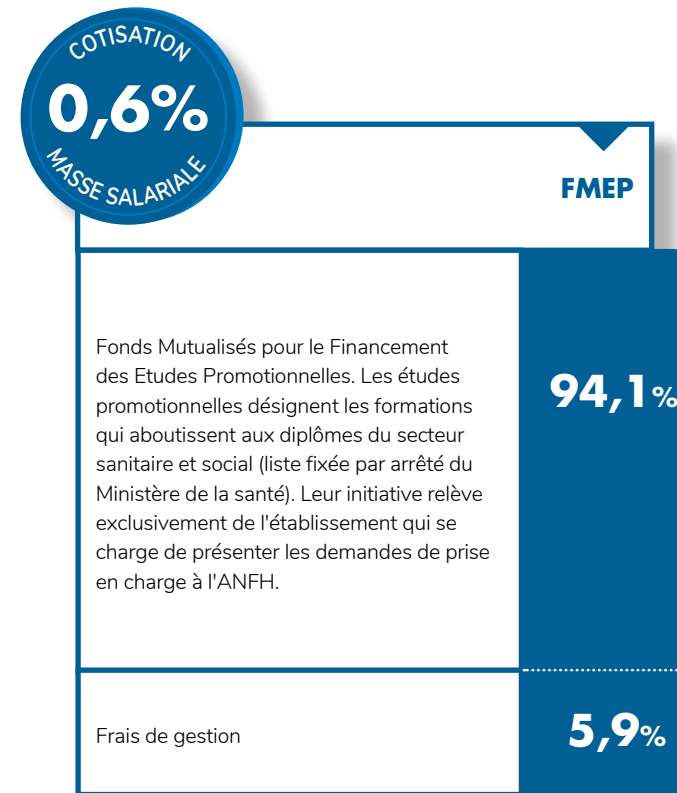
COTISATION
0,6%
MASSE SALARIALE

FMEP

Fonds Mutualisés pour le Financement des Etudes Promotionnelles. Les études promotionnelles désignent les formations qui aboutissent aux diplômes du secteur sanitaire et social (liste fixée par arrêté du Ministère de la santé). Leur initiative relève exclusivement de l'établissement qui se charge de présenter les demandes de prise en charge à l'ANFH.

94,1%

Frais de gestion

5,9%